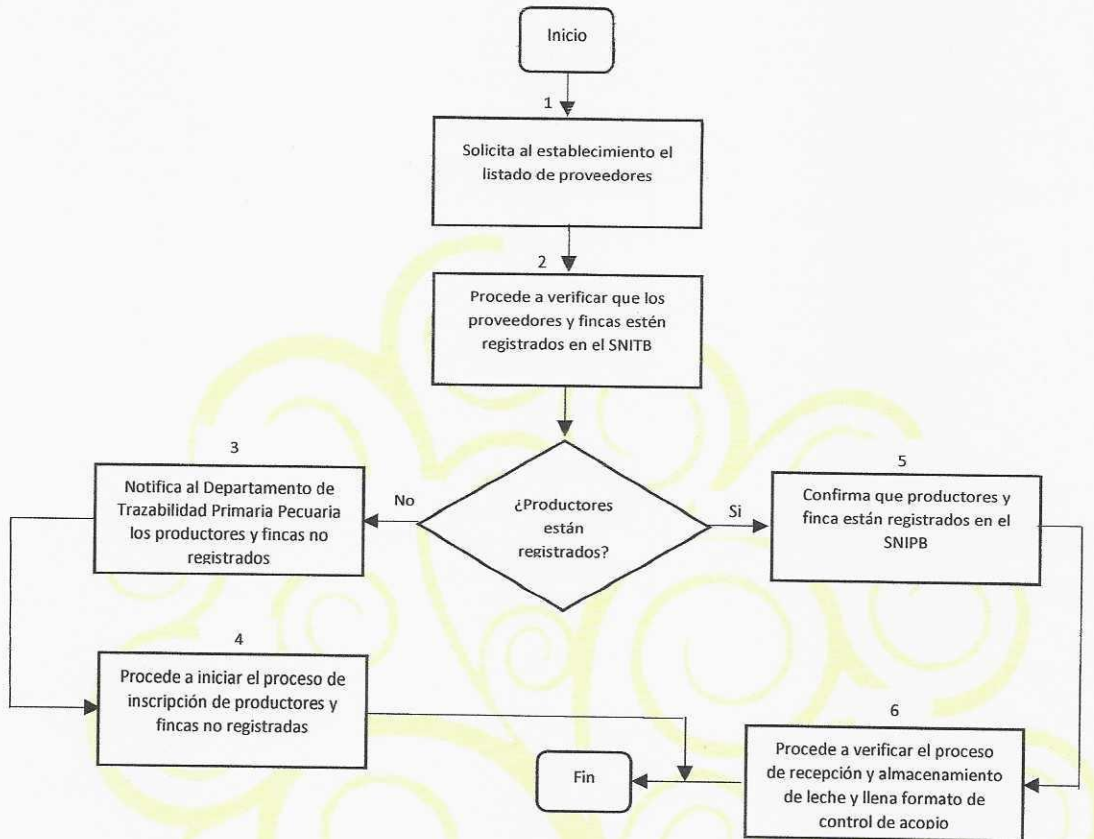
Inicio

1

Solicita al establecimiento el listado de proveedores

2

Procede a verificar que los proveedores y fincas estén registrados en el SNITB

3

Notifica al Departamento de Trazabilidad Primaria Pecuaria los productores y fincas no registrados

No

¿Productores están registrados?

Si

5

Confirma que productores y finca están registrados en el SNIPB

4

Procede a iniciar el proceso de inscripción de productores y fincas no registradas

6

Fin

Procede a verificar el proceso de recepción y almacenamiento de leche y llena formato de control de acopio